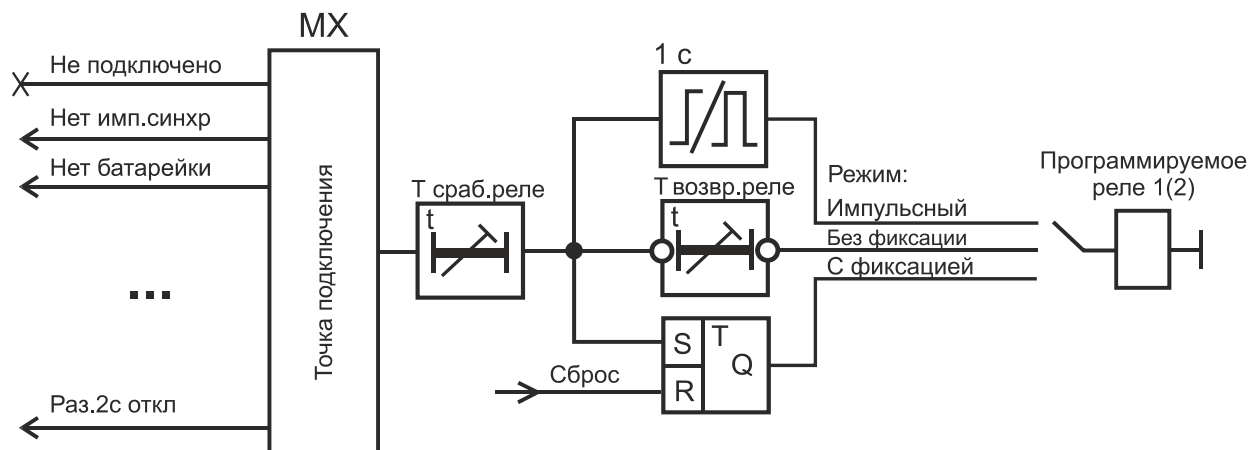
MX

Не подключено

Нет имп.синхр

Нет батарейки

...

Раз.2с откл

Точка подключения

T сраб.реле

t

1 с

T возвр.реле

t

S

R

T

Q

Сброс

Режим:

Импульсный

Без фиксации

С фиксацией

Программируемое реле 1(2)